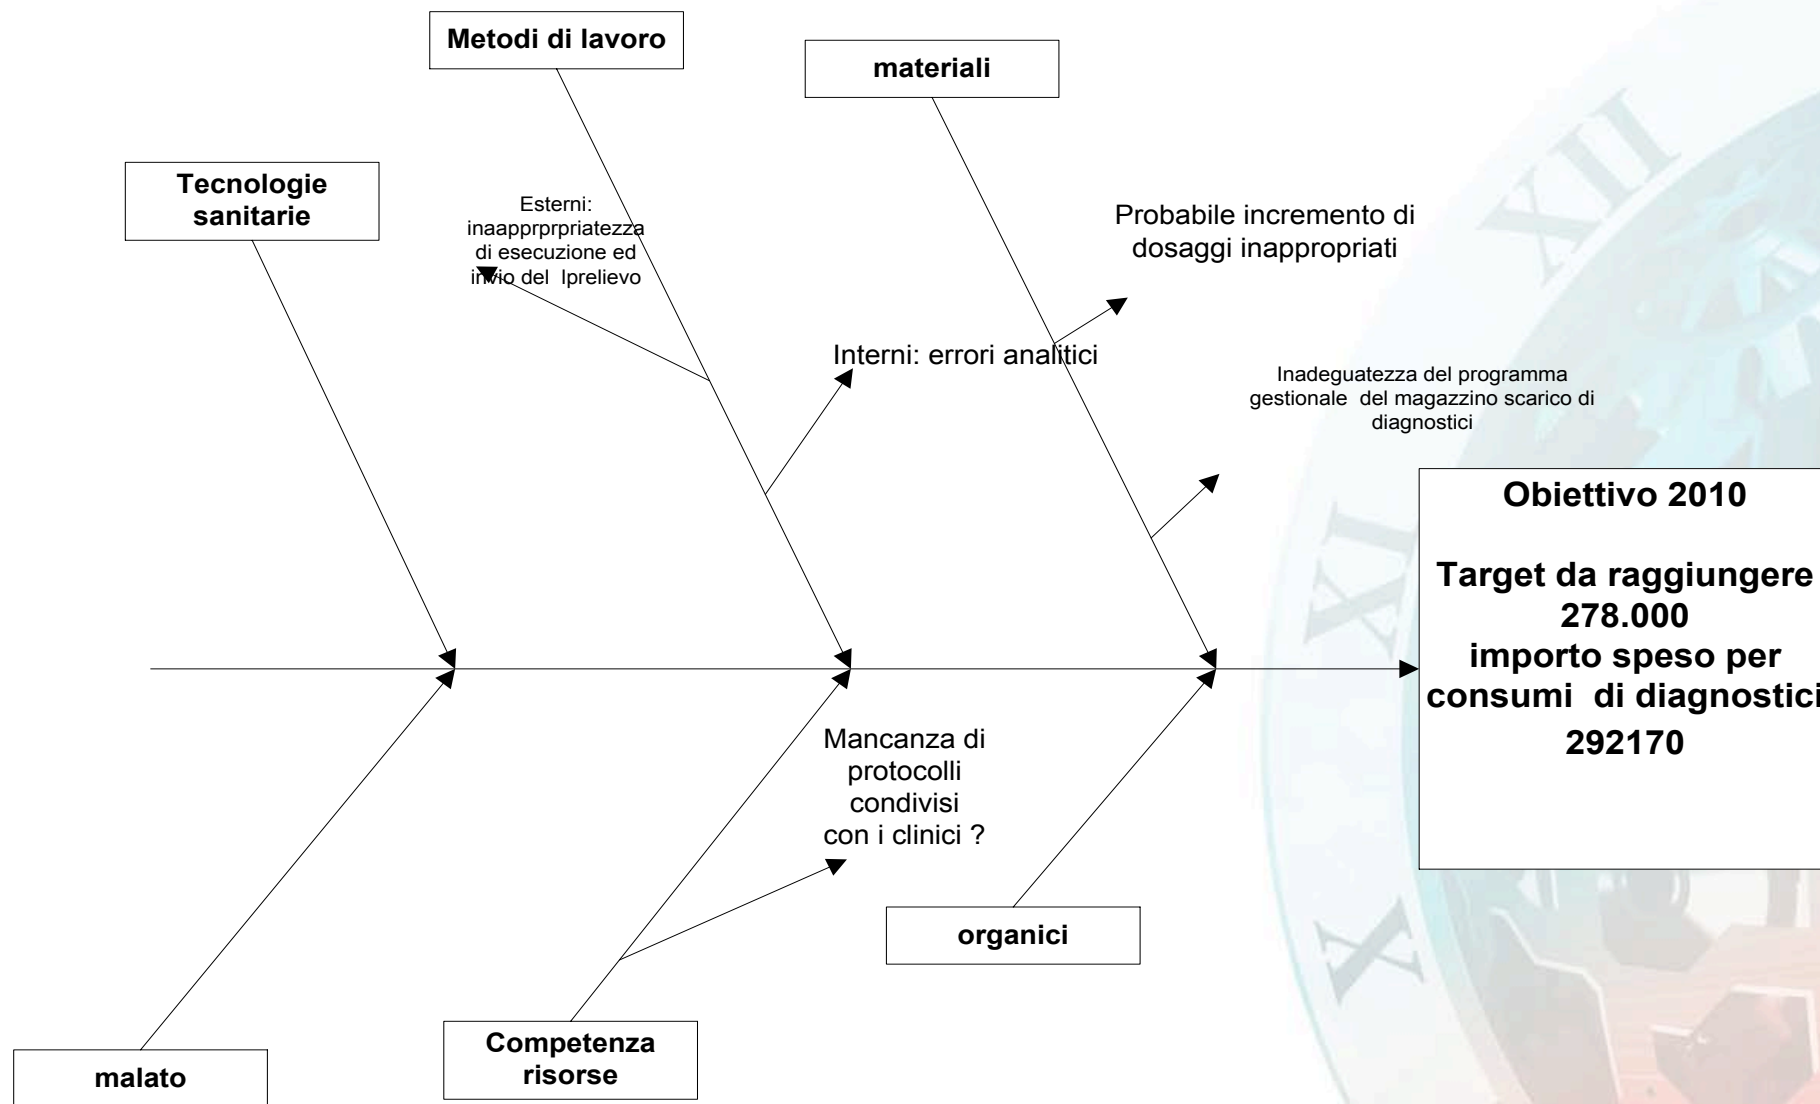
Metodi di lavoro

materiali

Tecnologie sanitarie

Esterni: inaapprprpriatezza di esecuzione ed invio del lprelievo

Probabile incremento di dosaggi inappropriati

Interni: errori analitici

Inadeguatezza del programma gestionale del magazzino scarico di diagnostici

Obiettivo 2010

Target da raggiungere 278.000 importo speso per consumi di diagnostici 292170

Mancanza di protocolli condivisi con i clinici ?

organici

Competenza risorse

malato